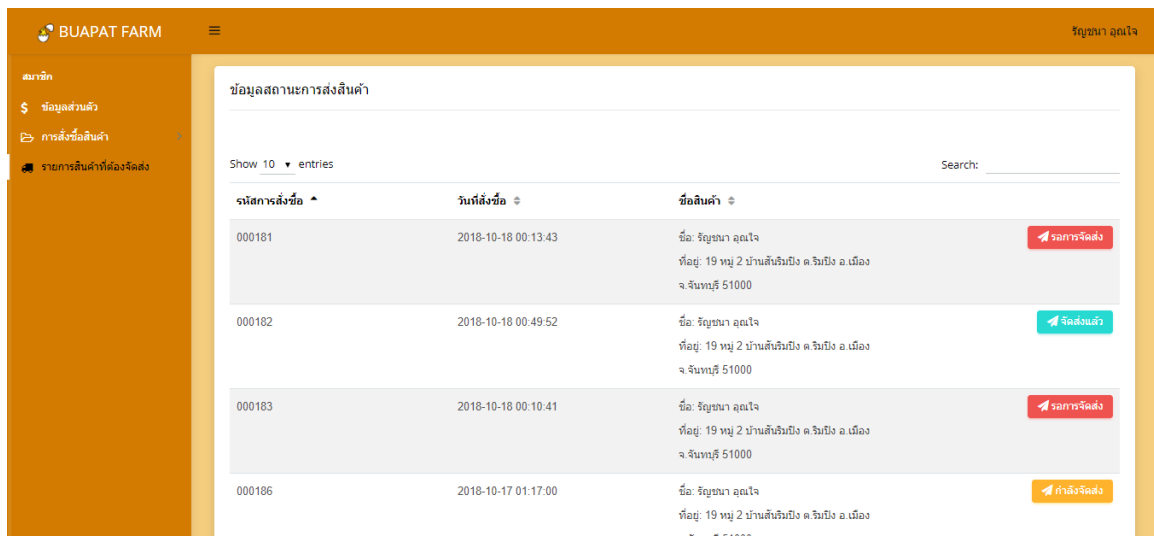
BUAPAT FARM

≡

รัญชนา อุณใจ

สมาชิก

$ ข้อมูลส่วนตัว

การสั่งซื้อสินค้า

รายการสินค้าที่ต้องจัดส่ง

ข้อมูลสถานะการส่งสินค้า

Show 10 entries

Search:

| รหัสการสั่งซื้อ | วันที่สั่งซื้อ | ชื่อสินค้า | |
|---|---|---|---|
| 000181 | 2018-10-18 00:13:43 | ชื่อ: รัญชนา อุณใจ ที่อยู่: 19 หมู่ 2 บ้านสันริมปิง ต.ริมปิง อ.เมือง จ.จันทบุรี 51000 | รอการจัดส่ง |
| 000182 | 2018-10-18 00:49:52 | ชื่อ: รัญชนา อุณใจ ที่อยู่: 19 หมู่ 2 บ้านสันริมปิง ต.ริมปิง อ.เมือง จ.จันทบุรี 51000 | จัดส่งแล้ว |
| 000183 | 2018-10-18 00:10:41 | ชื่อ: รัญชนา อุณใจ ที่อยู่: 19 หมู่ 2 บ้านสันริมปิง ต.ริมปิง อ.เมือง จ.จันทบุรี 51000 | รอการจัดส่ง |
| 000186 | 2018-10-17 01:17:00 | ชื่อ: รัญชนา อุณใจ ที่อยู่: 19 หมู่ 2 บ้านสันริมปิง ต.ริมปิง อ.เมือง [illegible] | กำลังจัดส่ง |